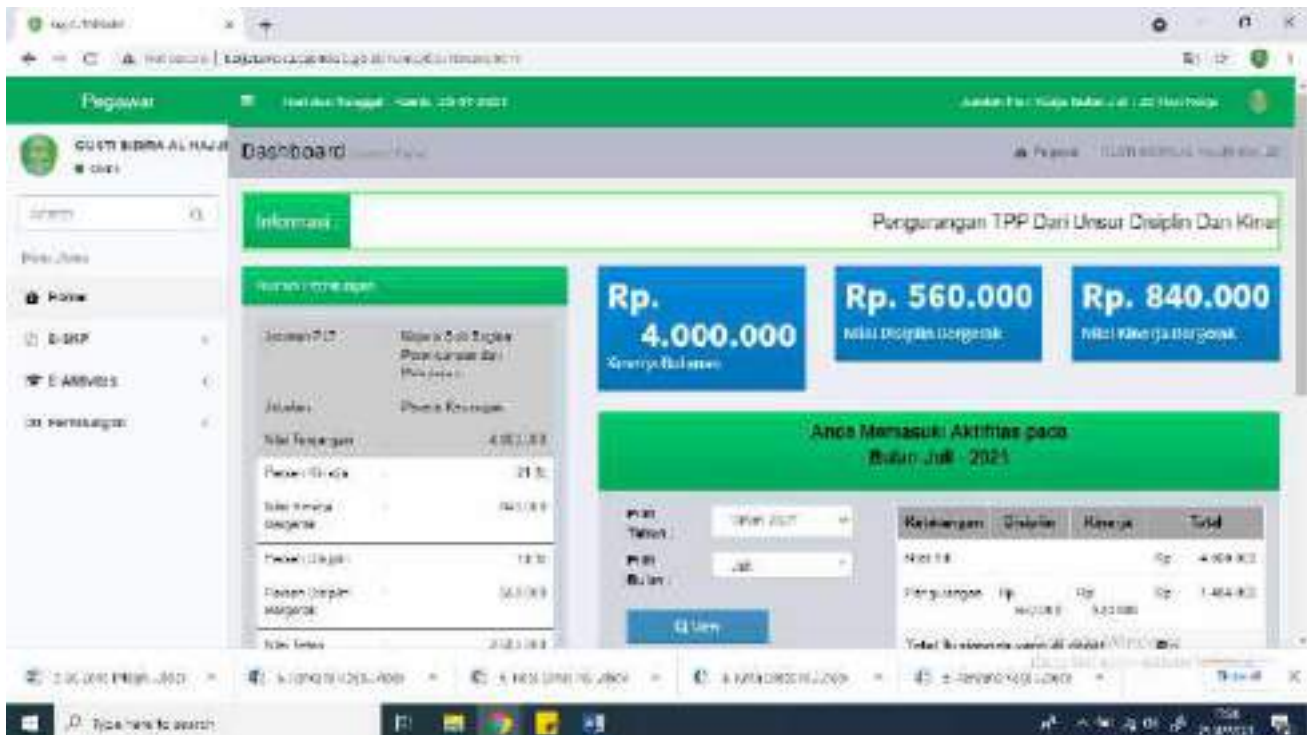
Pegawai

GUSTI BIBRA AL HAJJI
● Online

Dashboard

Informasi

Pengurangan TPP Dari Unsur Disiplin Dan Kiner

Home

E-SKP

E-Aktivitas

Pembayaran

Rp. 4.000.000
Kinerja Bulanan

Rp. 560.000
Nilai Disiplin Bergerak

Rp. 840.000
Nilai Kinerja Bergerak

Jabatan PLT

Jabatan

Nilai Tunjangan

Persen Kinerja

Nilai Kinerja Bergerak

Persen Disiplin

Persen Disiplin Bergerak

Nilai Tetap

Anda Memasuki Aktifitas pada Bulan Juli - 2021

Pilih Tahun

Pilih Bulan

Juli

View

| Keterangan | Disiplin | Kinerja | Total |
|---|---|---|---|
| Nilai | | | Rp. 4.000.000 |
| Pengurangan | Rp. | Rp. | Rp. 1.464.000 |

Total Tunjangan yang di dapat

Type here to search